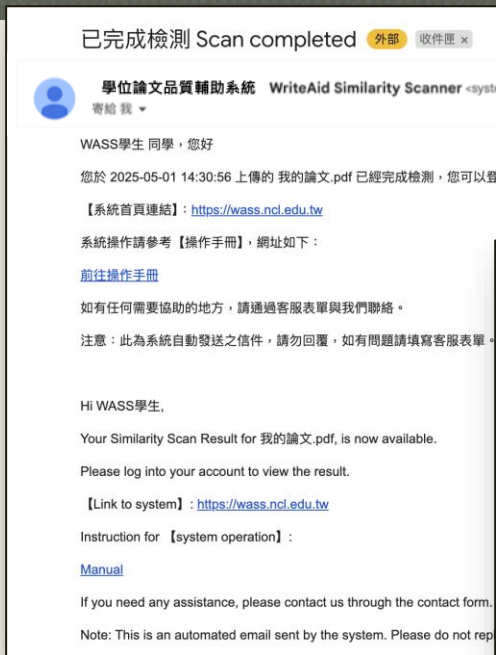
已完成檢測 Scan completed 外部 收件匣 ×

學位論文品質輔助系統 WriteAid Similarity Scanner <syst
寄給 我

WASS學生 同學，您好

您於 2025-05-01 14:30:56 上傳的 我的論文.pdf 已經完成檢測，您可以登

【系統首頁連結】: https://wass.ncl.edu.tw

系統操作請參考【操作手冊】，網址如下：

前往操作手冊

如有任何需要協助的地方，請通過客服表單與我們聯絡。

注意：此為系統自動發送之信件，請勿回覆，如有問題請填寫客服表單。

Hi WASS學生,

Your Similarity Scan Result for 我的論文.pdf, is now available.

Please log into your account to view the result.

【Link to system】: https://wass.ncl.edu.tw

Instruction for 【system operation】:

Manual

If you need any assistance, please contact us through the contact form.

Note: This is an automated email sent by the system. Please do not rep